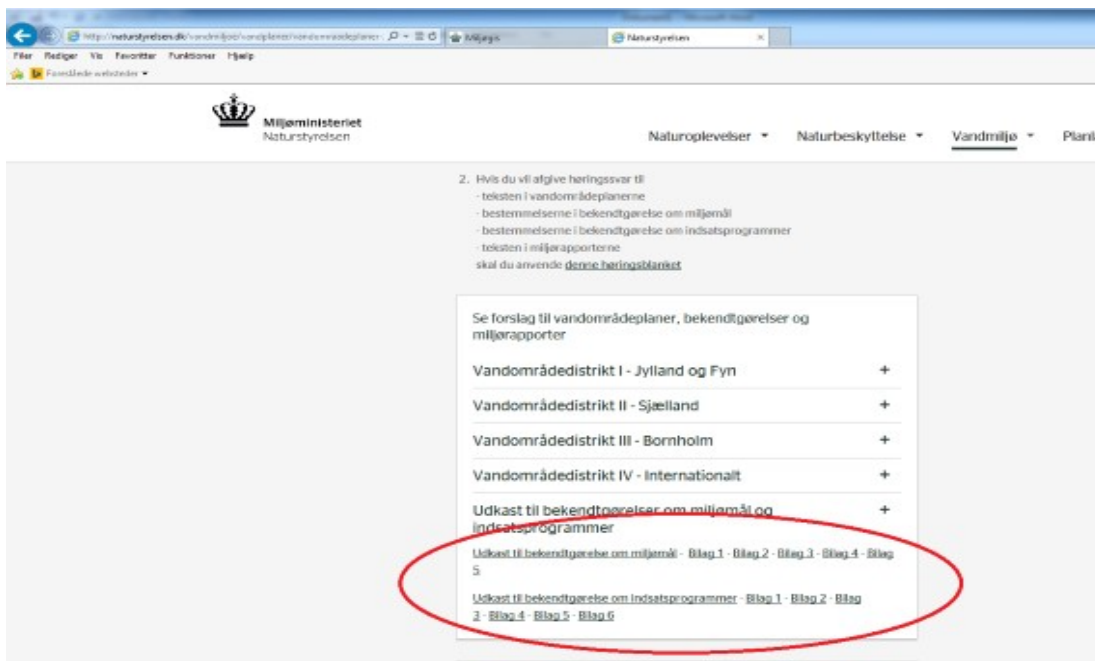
http://naturstyrelsen.dk/vandmiljoe/vandplaner/vandomraadeplaner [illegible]
Miljøgis
Naturstyrelsen
Filer Rediger Vis Favoritter Funktioner Hjælp
Foreslåede websteder

Miljøministeriet
Naturstyrelsen

Naturoplevelser
Naturbeskyttelse
Vandmiljø
Planl

2. Hvis du vil afgive høringssvar til
· teksten i vandområdeplanerne
· bestemmelserne i bekendtgørelse om miljømål
· bestemmelserne i bekendtgørelse om indsatsprogrammer
· teksten i miljørapporterne
skal du anvende denne høringsblanket

Se forslag til vandområdeplaner, bekendtgørelser og miljørapporter

Vandområdedistrikt I - Jylland og Fyn +

Vandområdedistrikt II - Sjælland +

Vandområdedistrikt III - Bornholm +

Vandområdedistrikt IV - Internationalt +

Udkast til bekendtgørelser om miljømål og indsatsprogrammer +

Udkast til bekendtgørelse om miljømål - Bilag 1 - Bilag 2 - Bilag 3 - Bilag 4 - Bilag 5

Udkast til bekendtgørelse om indsatsprogrammer - Bilag 1 - Bilag 2 - Bilag 3 - Bilag 4 - Bilag 5 - Bilag 6